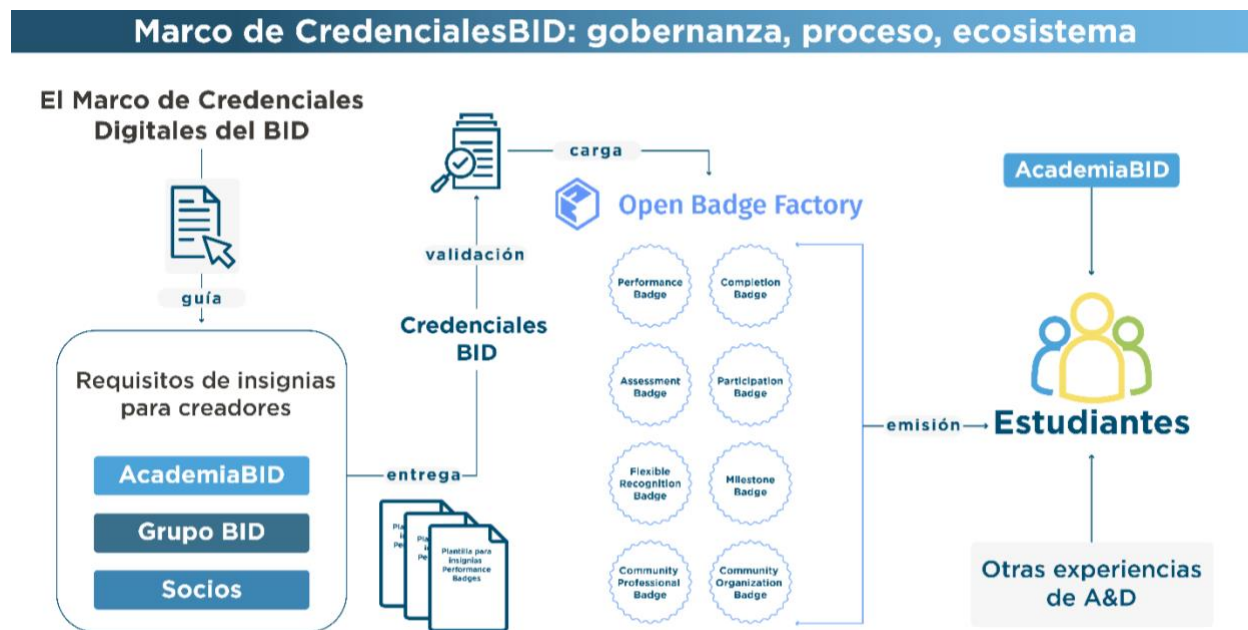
Marco de CredencialesBID: gobernanza, proceso, ecosistema

El Marco de Credenciales Digitales del BID

guía

Requisitos de insignias para creadores

AcademiaBID

Grupo BID

Socios

entrega

Plantilla para insignias Performance Badges

validación

Credenciales BID

carga

Open Badge Factory

Performance Badge

Completion Badge

Assessment Badge

Participation Badge

Flexible Recognition Badge

Milestone Badge

Community Professional Badge

Community Organization Badge

emisión

AcademiaBID

Estudiantes

Otras experiencias de A&D